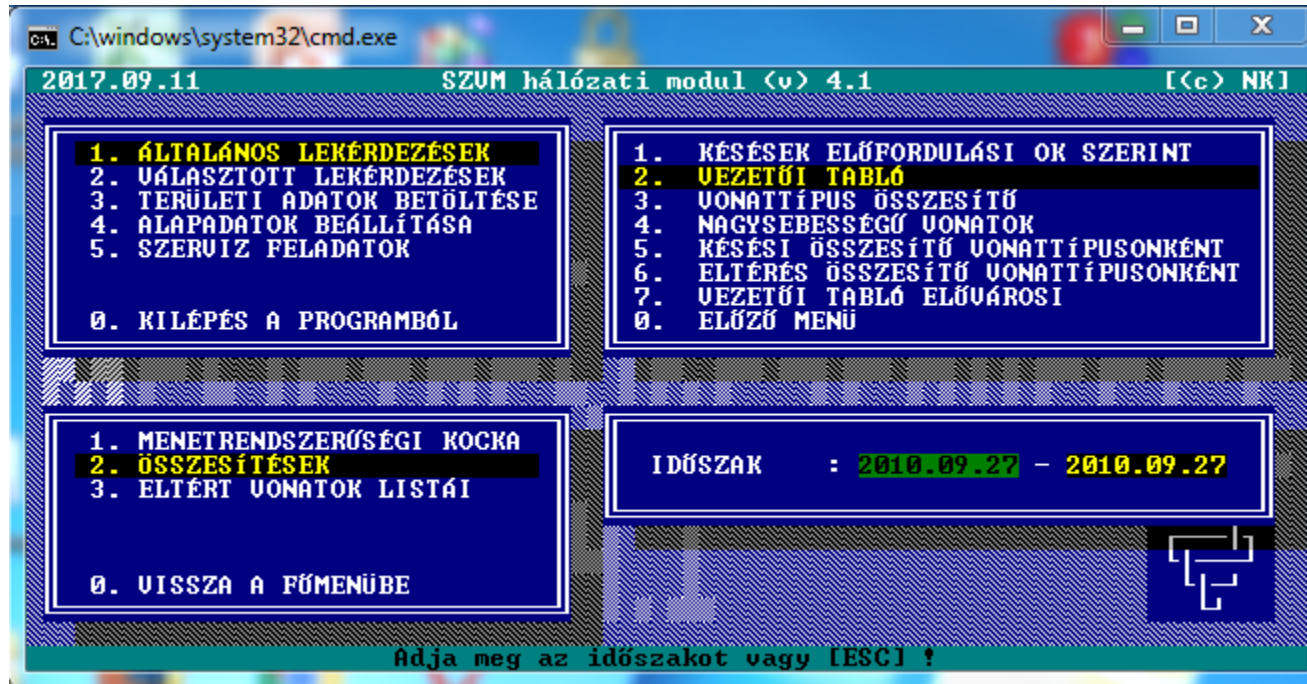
C:\windows\system32\cmd.exe

2017.09.11 SZVM hálózati modul (v) 4.1 [(c) NK]

1. ÁLTALÁNOS LEKÉRDEZÉSEK
2. VÁLASZTOTT LEKÉRDEZÉSEK
3. TERÜLETI ADATOK BETÖLTÉSE
4. ALAPADATOK BEÁLLÍTÁSA
5. SZERVIZ FELADATOK

0. KILÉPÉS A PROGRAMBÓL

1. KÉSÉSEK ELŐFORDULÁSI OK SZERINT
2. VEZETŐI TABLÓ
3. VONATTÍPUS ÖSSZESÍTŐ
4. NAGYSEBESSÉGŰ VONATOK
5. KÉSÉSI ÖSSZESÍTŐ VONATTÍPUSONKÉNT
6. ELTÉRÉS ÖSSZESÍTŐ VONATTÍPUSONKÉNT
7. VEZETŐI TABLÓ ELŐVÁROSI
0. ELŐZŐ MENÜ

1. MENETRENDSZERŰSÉGI KOCKA
2. ÖSSZESÍTÉSEK
3. ELTÉRT VONATOK LISTÁI

0. VISSZA A FŐMENÜBE

IDŐSZAK : 2010.09.27 - 2010.09.27

Adja meg az időszakot vagy [ESC] !